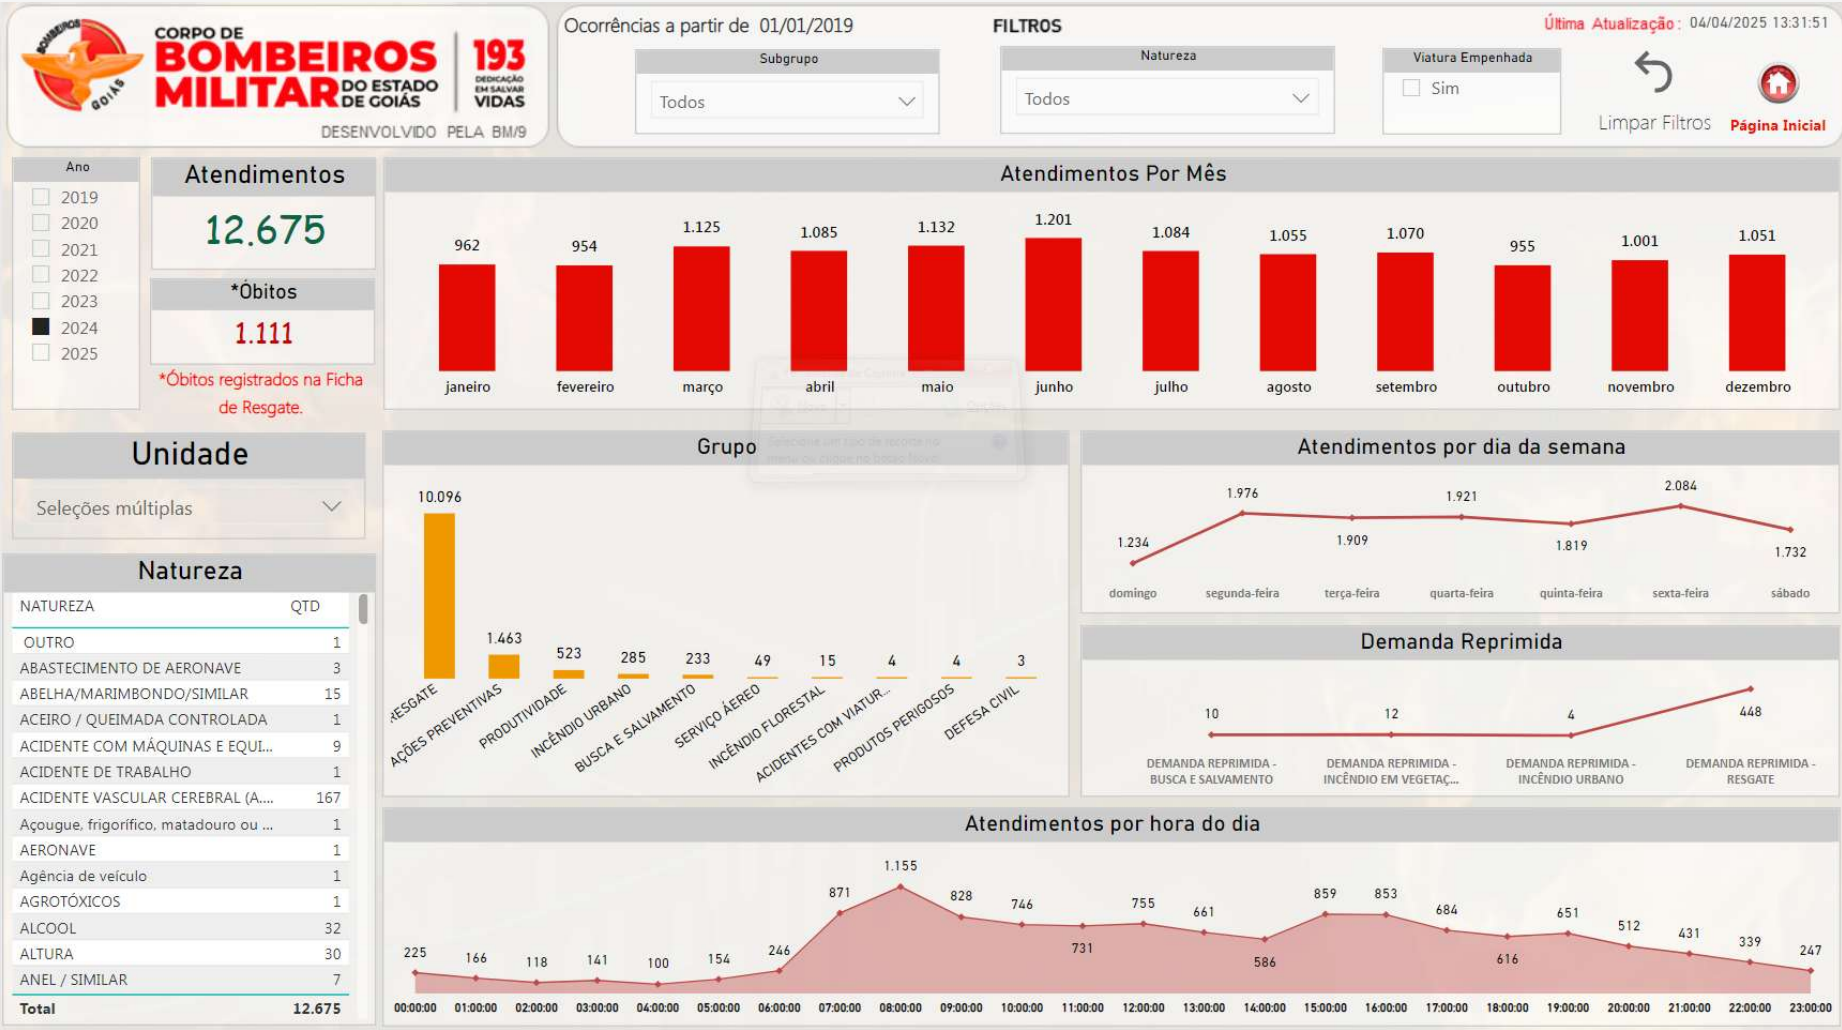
CORPO DE BOMBEIROS MILITAR DO ESTADO DE GOIÁS
193 DEDICAÇÃO EM SALVAR VIDAS
BOMBEIROS GOIÁS
DESENVOLVIDO PELA BM/9

Ocorrências a partir de 01/01/2019

FILTROS

Subgrupo
Todos

Natureza
Todos

Viatura Empenhada
Sim

Última Atualização: 04/04/2025 13:31:51

Limpar Filtros

Página Inicial

Ano
2019
2020
2021
2022
2023
2024
2025

Atendimentos
12.675

*Óbitos
1.111

*Óbitos registrados na Ficha de Resgate.

Atendimentos Por Mês
| janeiro | fevereiro | março | abril | maio | junho | julho | agosto | setembro | outubro | novembro | dezembro |
|---|---|---|---|---|---|---|---|---|---|---|---|
| 962 | 954 | 1.125 | 1.085 | 1.132 | 1.201 | 1.084 | 1.055 | 1.070 | 955 | 1.001 | 1.051 |

Unidade
Seleções múltiplas

Natureza
| NATUREZA | QTD |
|---|---|
| OUTRO | 1 |
| ABASTECIMENTO DE AERONAVE | 3 |
| ABELHA/MARIMBONDO/SIMILAR | 15 |
| ACEIRO / QUEIMADA CONTROLADA | 1 |
| ACIDENTE COM MÁQUINAS E EQUI... | 9 |
| ACIDENTE DE TRABALHO | 1 |
| ACIDENTE VASCULAR CEREBRAL (A... | 167 |
| Açougue, frigorífico, matadouro ou ... | 1 |
| AERONAVE | 1 |
| Agência de veículo | 1 |
| AGROTÓXICOS | 1 |
| ALCOOL | 32 |
| ALTURA | 30 |
| ANEL / SIMILAR | 7 |
| Total | 12.675 |

Grupo
| RESGATE | AÇÕES PREVENTIVAS | PRODUTIVIDADE | INCÊNDIO URBANO | BUSCA E SALVAMENTO | SERVIÇO AÉREO | INCÊNDIO FLORESTAL | ACIDENTES COM VIATUR... | PRODUTOS PERIGOSOS | DEFESA CIVIL |
|---|---|---|---|---|---|---|---|---|---|
| 10.096 | 1.463 | 523 | 285 | 233 | 49 | 15 | 4 | 4 | 3 |

Atendimentos por dia da semana
| domingo | segunda-feira | terça-feira | quarta-feira | quinta-feira | sexta-feira | sábado |
|---|---|---|---|---|---|---|
| 1.234 | 1.976 | 1.909 | 1.921 | 1.819 | 2.084 | 1.732 |

Demanda Reprimida
| DEMANDA REPRIMIDA - BUSCA E SALVAMENTO | DEMANDA REPRIMIDA - INCÊNDIO EM VEGETAÇ... | DEMANDA REPRIMIDA - INCÊNDIO URBANO | DEMANDA REPRIMIDA - RESGATE |
|---|---|---|---|
| 10 | 12 | 4 | 448 |

Atendimentos por hora do dia
| 00:00:00 | 01:00:00 | 02:00:00 | 03:00:00 | 04:00:00 | 05:00:00 | 06:00:00 | 07:00:00 | 08:00:00 | 09:00:00 | 10:00:00 | 11:00:00 | 12:00:00 | 13:00:00 | 14:00:00 | 15:00:00 | 16:00:00 | 17:00:00 | 18:00:00 | 19:00:00 | 20:00:00 | 21:00:00 | 22:00:00 | 23:00:00 |
|---|---|---|---|---|---|---|---|---|---|---|---|---|---|---|---|---|---|---|---|---|---|---|---|
| 225 | 166 | 118 | 141 | 100 | 154 | 246 | 871 | 1.155 | 828 | 746 | 731 | 755 | 661 | 586 | 859 | 853 | 684 | 616 | 651 | 512 | 431 | 339 | 247 |